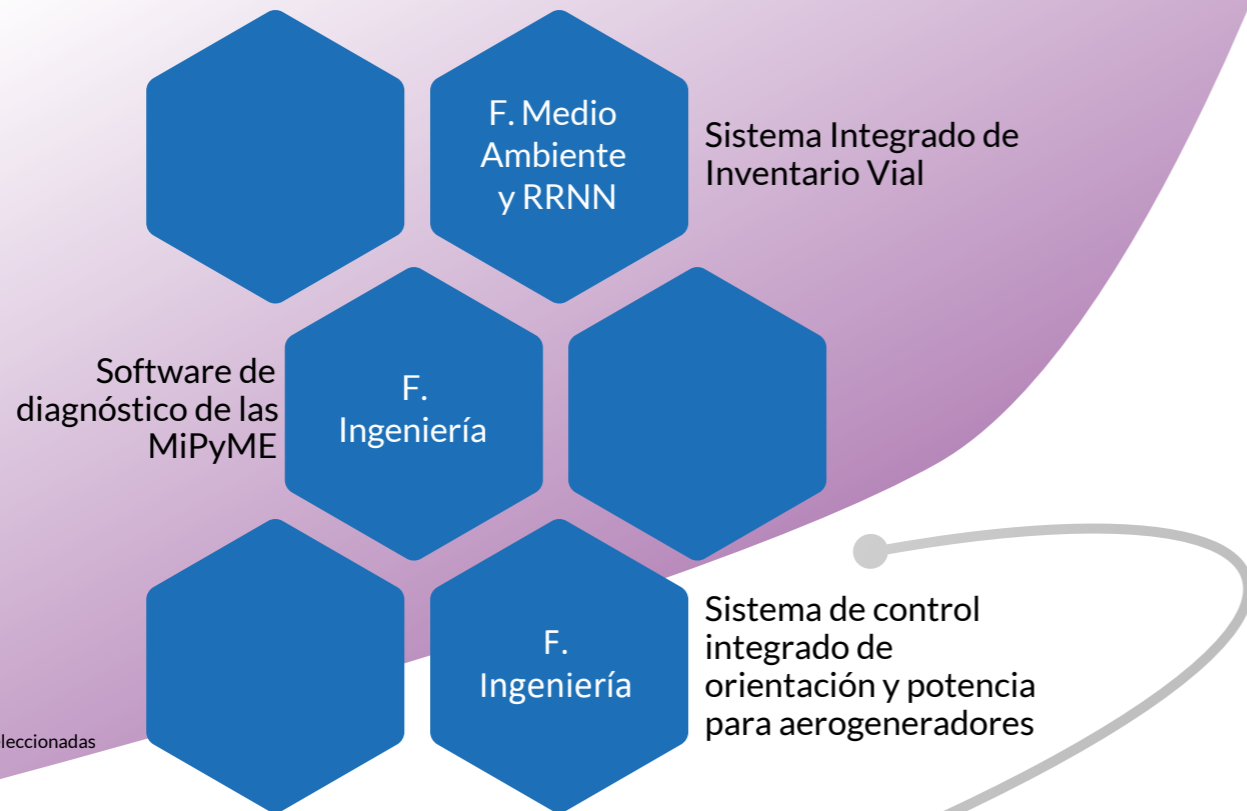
F. Medio Ambiente y RRNN

Sistema Integrado de Inventario Vial

Software de diagnóstico de las MiPyME

F. Ingeniería

F. Ingeniería

Sistema de control integrado de orientación y potencia para aerogeneradores

leccionadas